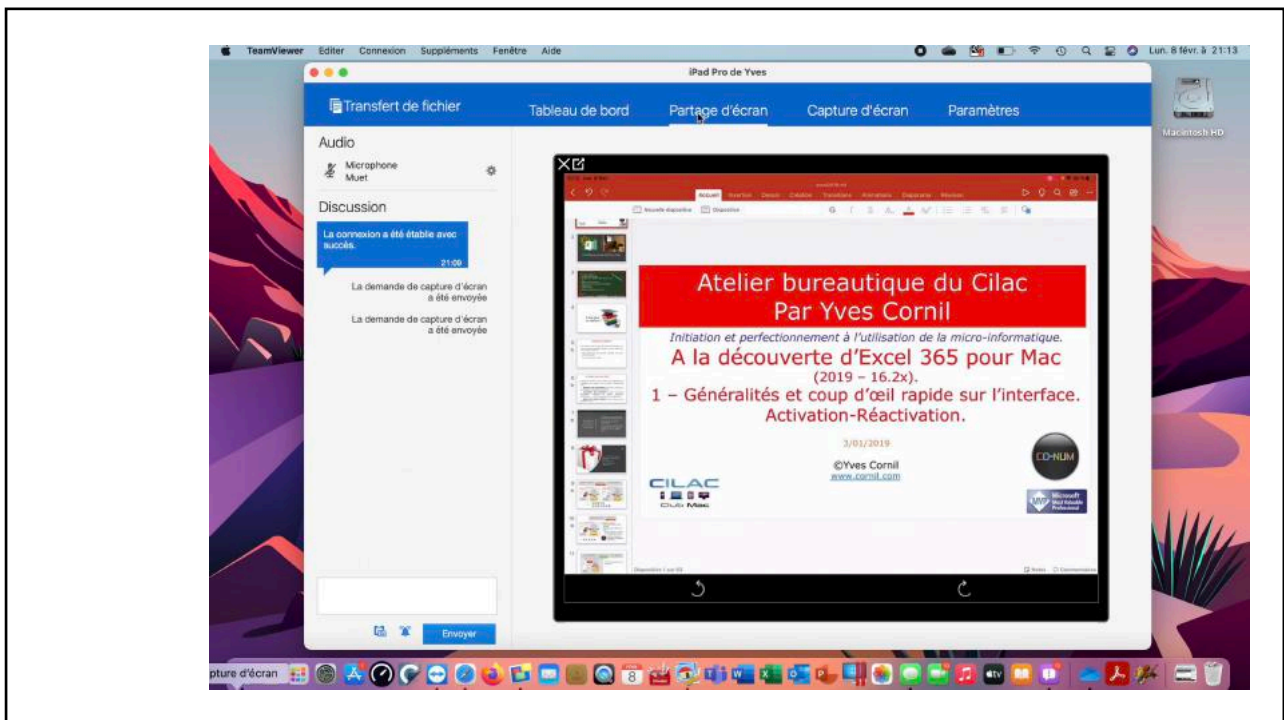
TeamViewer Editer Connexion Suppléments Fenêtre Aide

Lun. 8 févr. à 21:13

iPad Pro de Yves

Macintosh HD

Transfert de fichier

Tableau de bord

Partage d'écran

Capture d'écran

Paramètres

Audio

Microphone Muet

Discussion

La connexion a été établie avec succès.

21:00

La demande de capture d'écran a été envoyée

La demande de capture d'écran a été envoyée

Envoyer

Accueil Insertion Dessin Création Transitions Animations Diaporama Révision

Nouvelle diapositive Disposition

Atelier bureautique du Cilac
Par Yves Cornil

Initiation et perfectionnement à l'utilisation de la micro-informatique.

A la découverte d'Excel 365 pour Mac

(2019 – 16.2x).

1 – Généralités et coup d'œil rapide sur l'interface.

Activation-Réactivation.

3/01/2019

©Yves Cornil

www.cornil.com

CILAC

Club Mac

CD-NUM

Microsoft Most Valuable Professional

pture d'écran

8